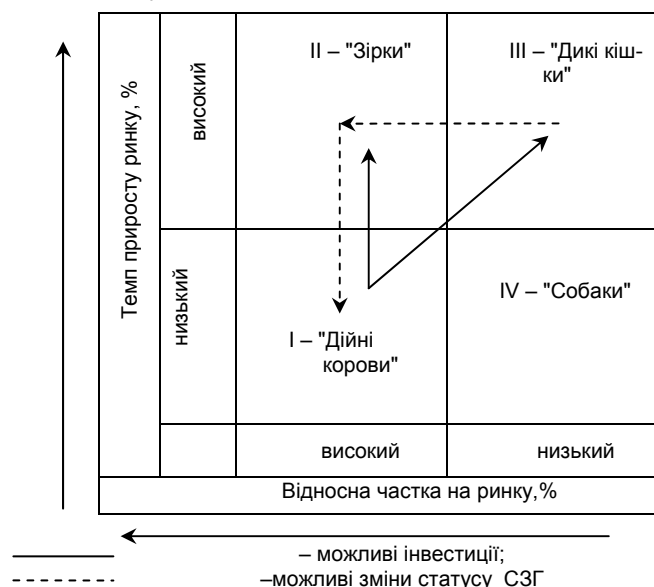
Темп приросту ринку, %

високий

низький

II – "Зірки"

III – "Дикі кішки"

I – "Дійні корови"

IV – "Собаки"

високий

низький

Відносна частка на ринку,%

– можливі інвестиції;

–можливі зміни статусу СЗГ